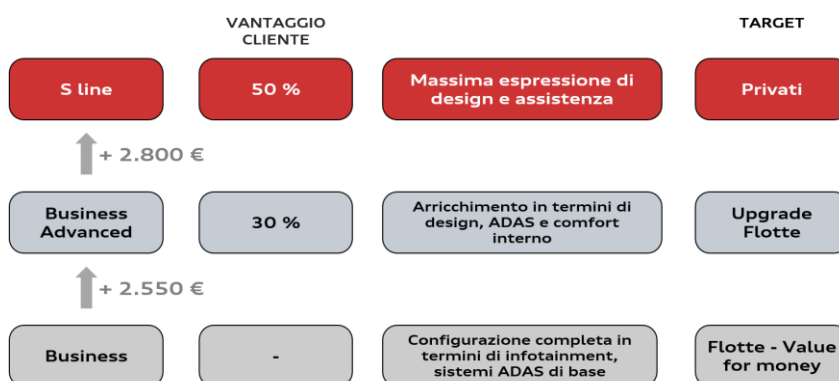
VANTAGGIO CLIENTE

TARGET

| | VANTAGGIO CLIENTE | | TARGET |
|---|---|---|---|
| S line | 50 % | Massima espressione di design e assistenza | Privati |
| Business Advanced | 30 % | Arricchimento in termini di design, ADAS e comfort interno | Upgrade Flotte |
| Business | - | Configurazione completa in termini di infotainment, sistemi ADAS di base | Flotte - Value for money |

+ 2.800 €

+ 2.550 €